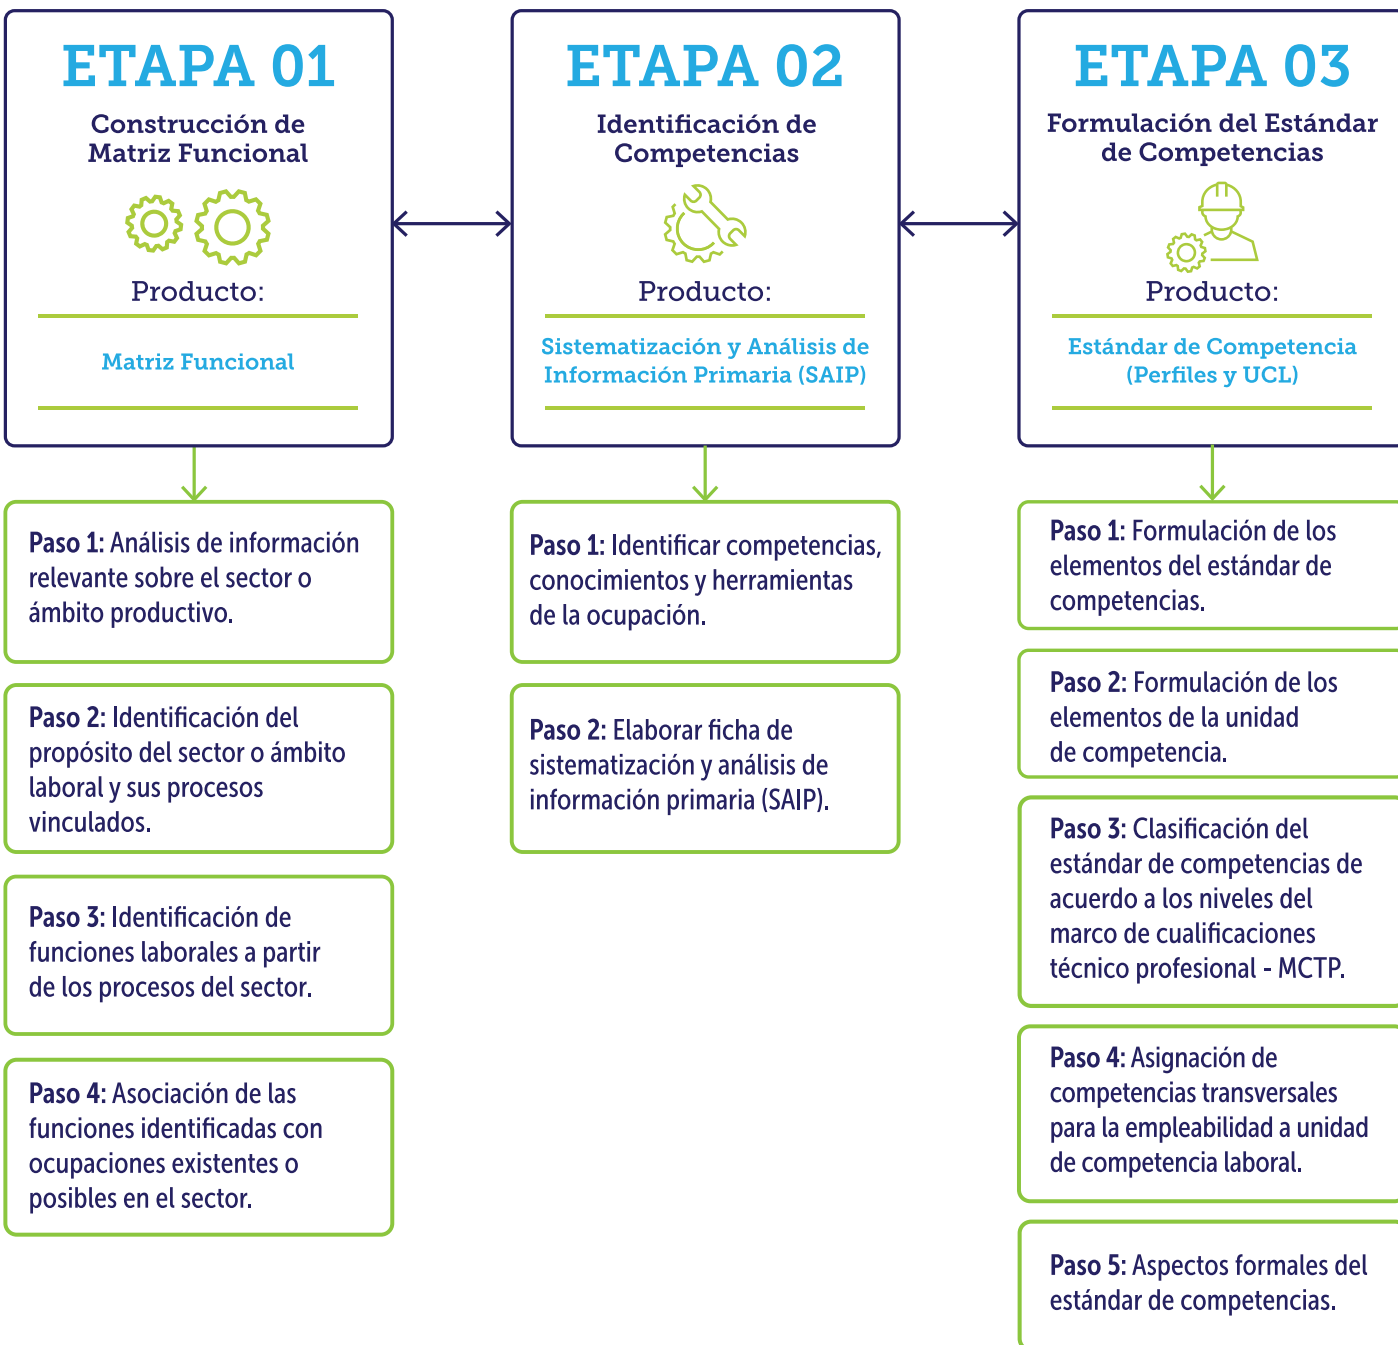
ETAPA 01
Construcción de Matriz Funcional

Producto:

Matriz Funcional

Paso 1: Análisis de información relevante sobre el sector o ámbito productivo.

Paso 2: Identificación del propósito del sector o ámbito laboral y sus procesos vinculados.

Paso 3: Identificación de funciones laborales a partir de los procesos del sector.

Paso 4: Asociación de las funciones identificadas con ocupaciones existentes o posibles en el sector.

ETAPA 02
Identificación de Competencias

Producto:

Sistematización y Análisis de Información Primaria (SAIP)

Paso 1: Identificar competencias, conocimientos y herramientas de la ocupación.

Paso 2: Elaborar ficha de sistematización y análisis de información primaria (SAIP).

ETAPA 03
Formulación del Estándar de Competencias

Producto:

Estándar de Competencia (Perfiles y UCL)

Paso 1: Formulación de los elementos del estándar de competencias.

Paso 2: Formulación de los elementos de la unidad de competencia.

Paso 3: Clasificación del estándar de competencias de acuerdo a los niveles del marco de cualificaciones técnico profesional - MCTP.

Paso 4: Asignación de competencias transversales para la empleabilidad a unidad de competencia laboral.

Paso 5: Aspectos formales del estándar de competencias.